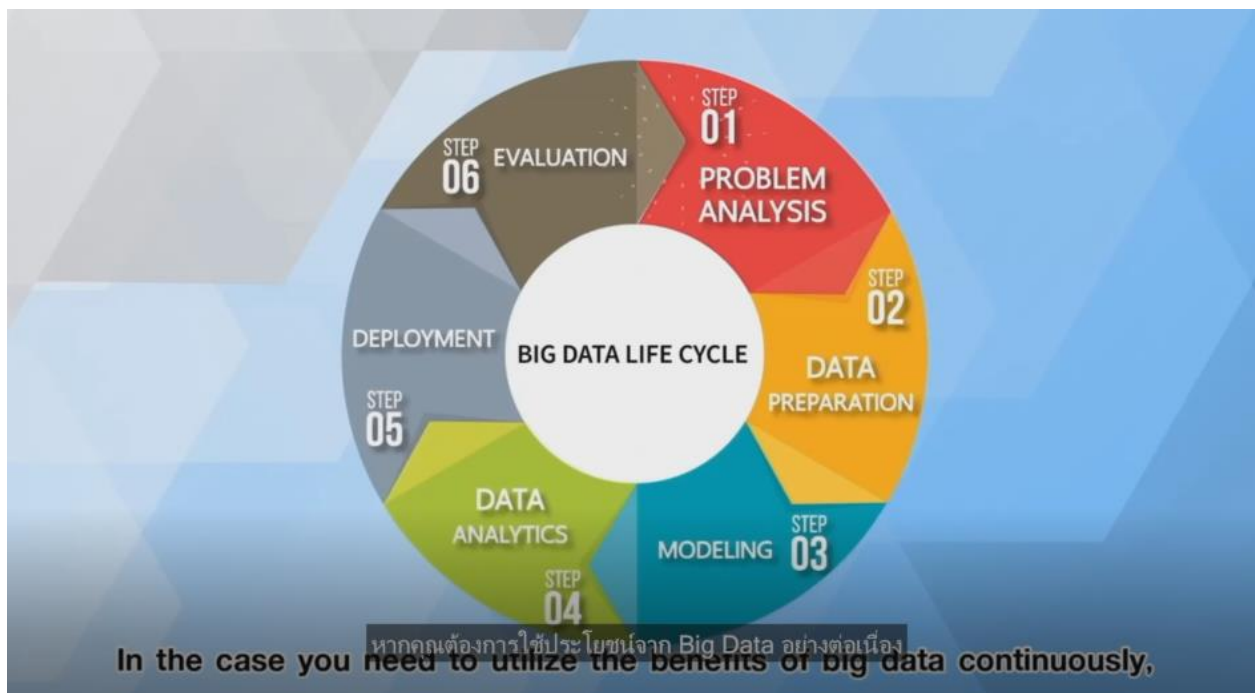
STEP 01 PROBLEM ANALYSIS

STEP 02 DATA PREPARATION

MODELING STEP 03

DATA ANALYTICS STEP 04

STEP 05 DEPLOYMENT

STEP 06 EVALUATION

BIG DATA LIFE CYCLE

หากคุณต้องการใช้ประโยชน์จาก Big Data อย่างต่อเนื่อง

In the case you need to utilize the benefits of big data continuously,